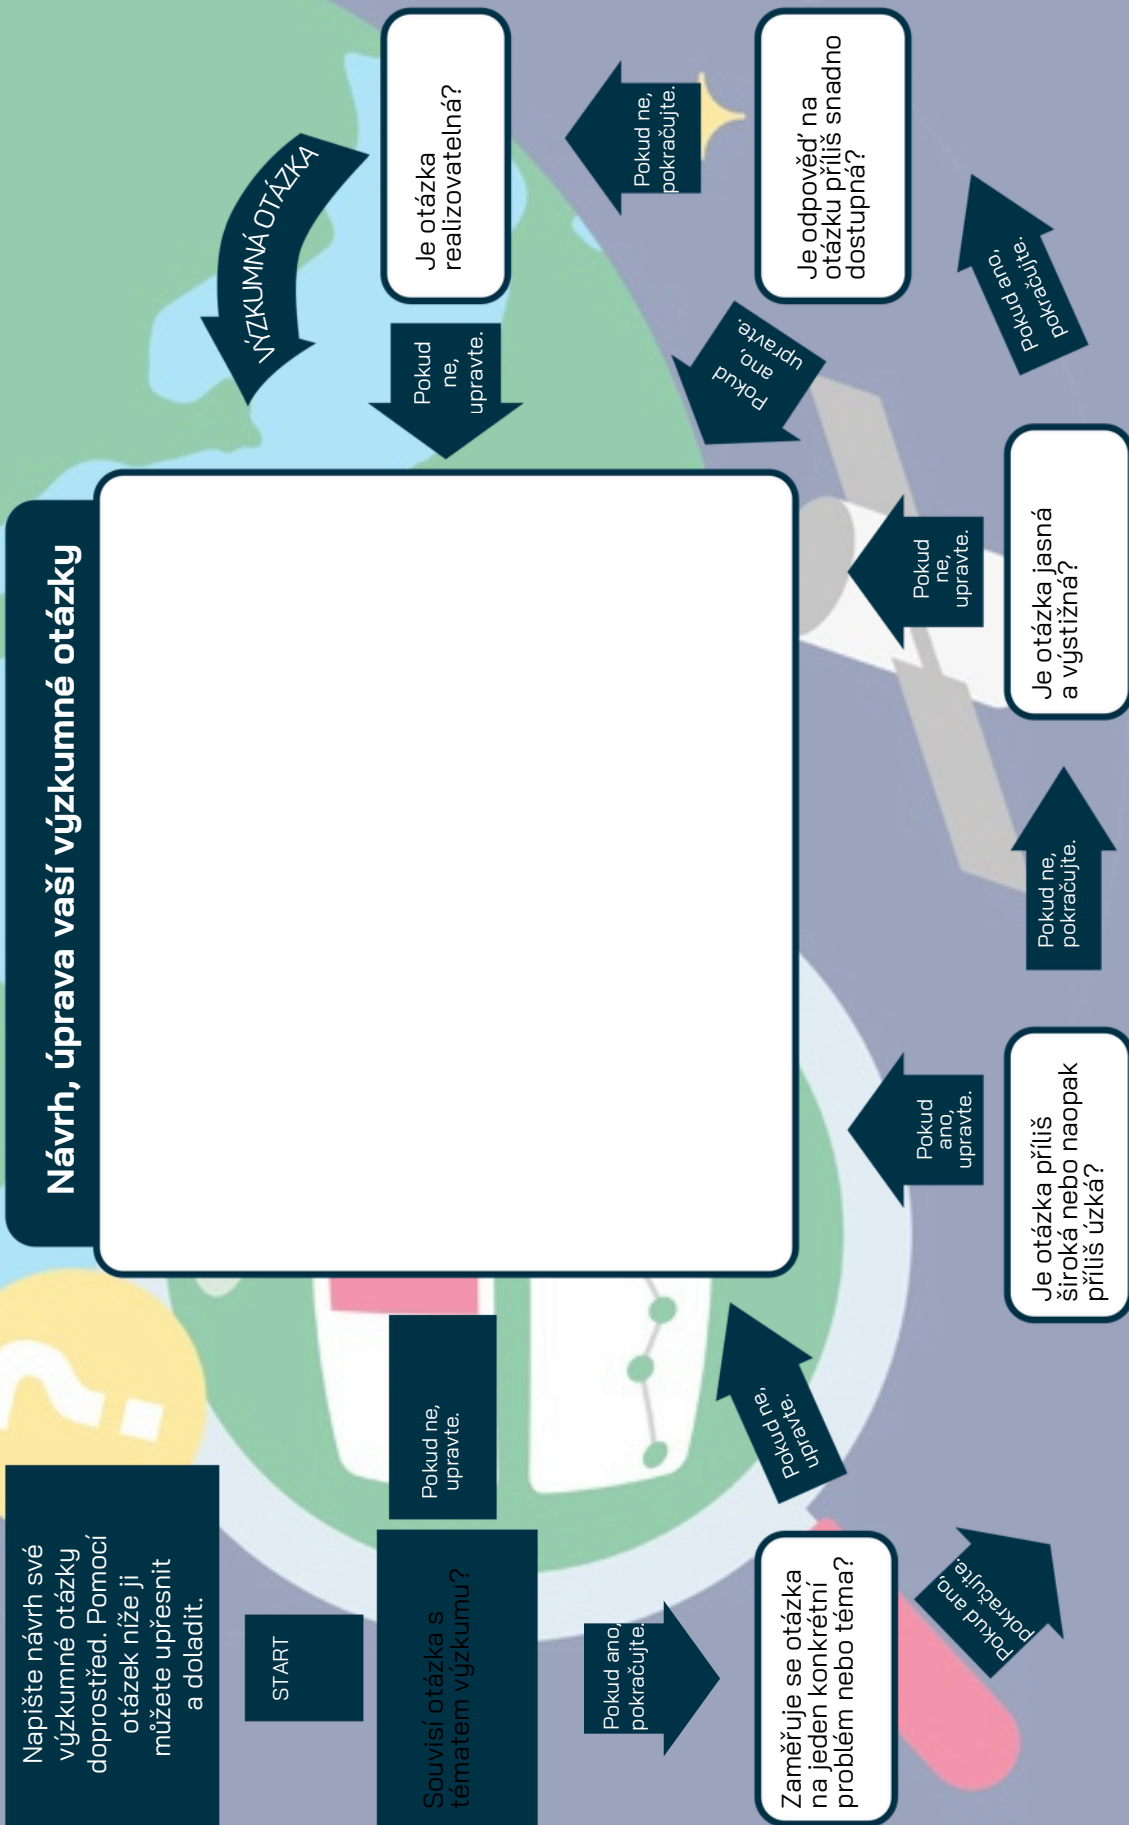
Návrh, úprava vaší výzkumné otázky

Napište své návrh své výzkumné otázky doprostřed. Pomocí otázek níže ji můžete upřesnit a doladit.

START

Souvisí otázka s tématem výzkumu?

Pokud ne, upravte.

Pokud ano, pokračujte.

Zaměřuje se otázka na jeden konkrétní problém nebo téma?

Pokud ne, upravte.

Pokud ano, pokračujte.

Je otázka příliš široká nebo naopak příliš úzká?

Pokud ano, upravte.

Pokud ne, pokračujte.

Je otázka jasná a výstižná?

Pokud ne, upravte.

Pokud ano, pokračujte.

Je odpověď na otázku příliš snadno dostupná?

Pokud ano, upravte.

Pokud ne, pokračujte.

Je otázka realizovatelná?

Pokud ne, upravte.

VÝZKUMNÁ OTÁZKA